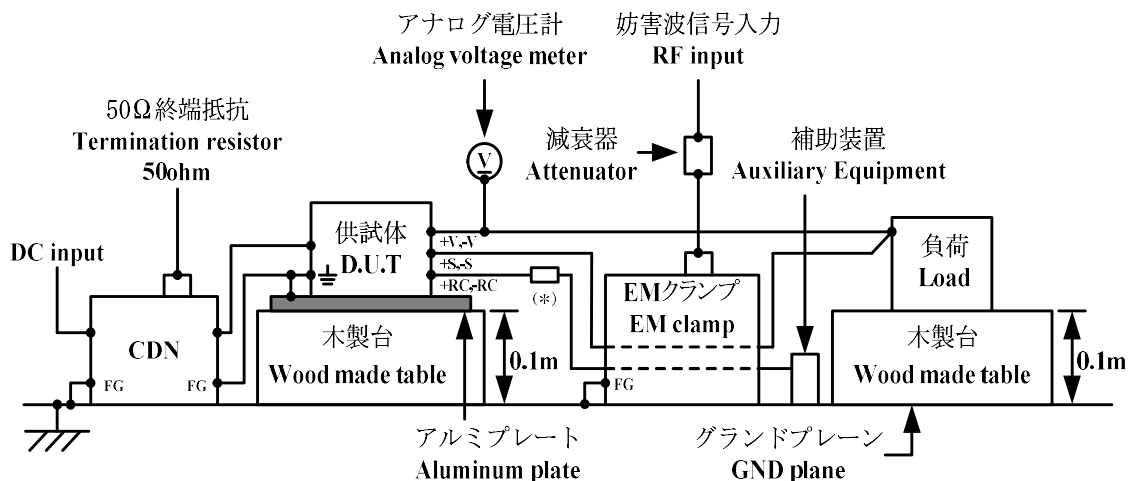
アナログ電圧計
Analog voltage meter

妨害波信号入力
RF input

50Ω終端抵抗
Termination resistor
50ohm

減衰器
Attenuator

補助装置
Auxiliary Equipment

V

DC input

供試体
D.U.T

+V,-V
+S,-S
+RC,-RC

(*)

負荷
Load

CDN

FG

FG

木製台
Wood made table

0.1m

EMクランプ
EM clamp

FG

木製台
Wood made table

0.1m

アルミプレート
Aluminum plate

グランドプレーン
GND plane